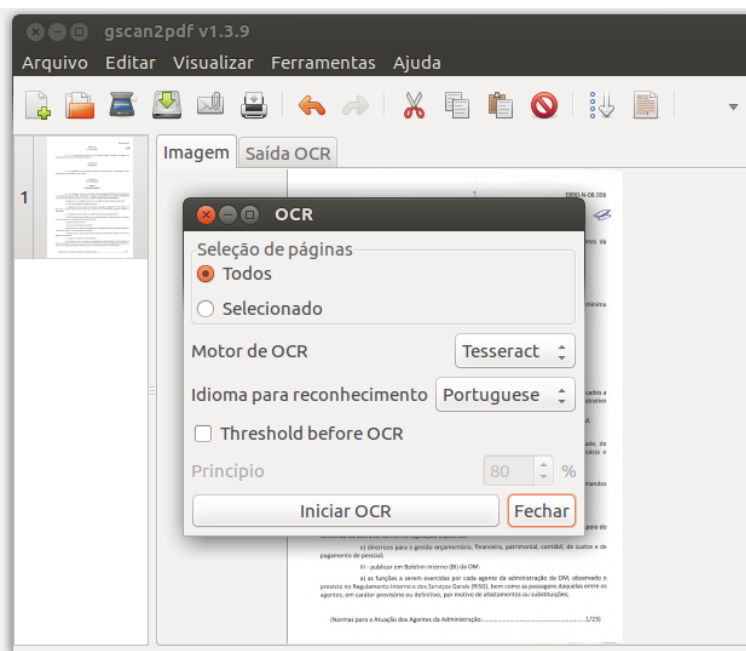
gscan2pdf v1.3.9

Arquivo Editar Visualizar Ferramentas Ajuda

1

Imagem Saída OCR

OCR

Seleção de páginas
Todos
Selecionado

Motor de OCR Tesseract

Idioma para reconhecimento Portuguese

Threshold before OCR

Princípio 80 %

Iniciar OCR Fechar

e) diretrizes para a gestão orçamentária, financeira, patrimonial, contábil, de custos e de pagamento de pessoal;

III - publicar em Boletim Interno (BI) da OM:

a) as funções a serem exercidas por cada agente da administração da OM, observado o previsto no Regulamento Interno e dos Serviços Gerais (RISG), bem como as passagens daquelas entre os agentes, em caráter provisório ou definitivo, por motivo de afastamentos ou substituições;

(Normas para a Atuação dos Agentes da Administração..............................1/23)